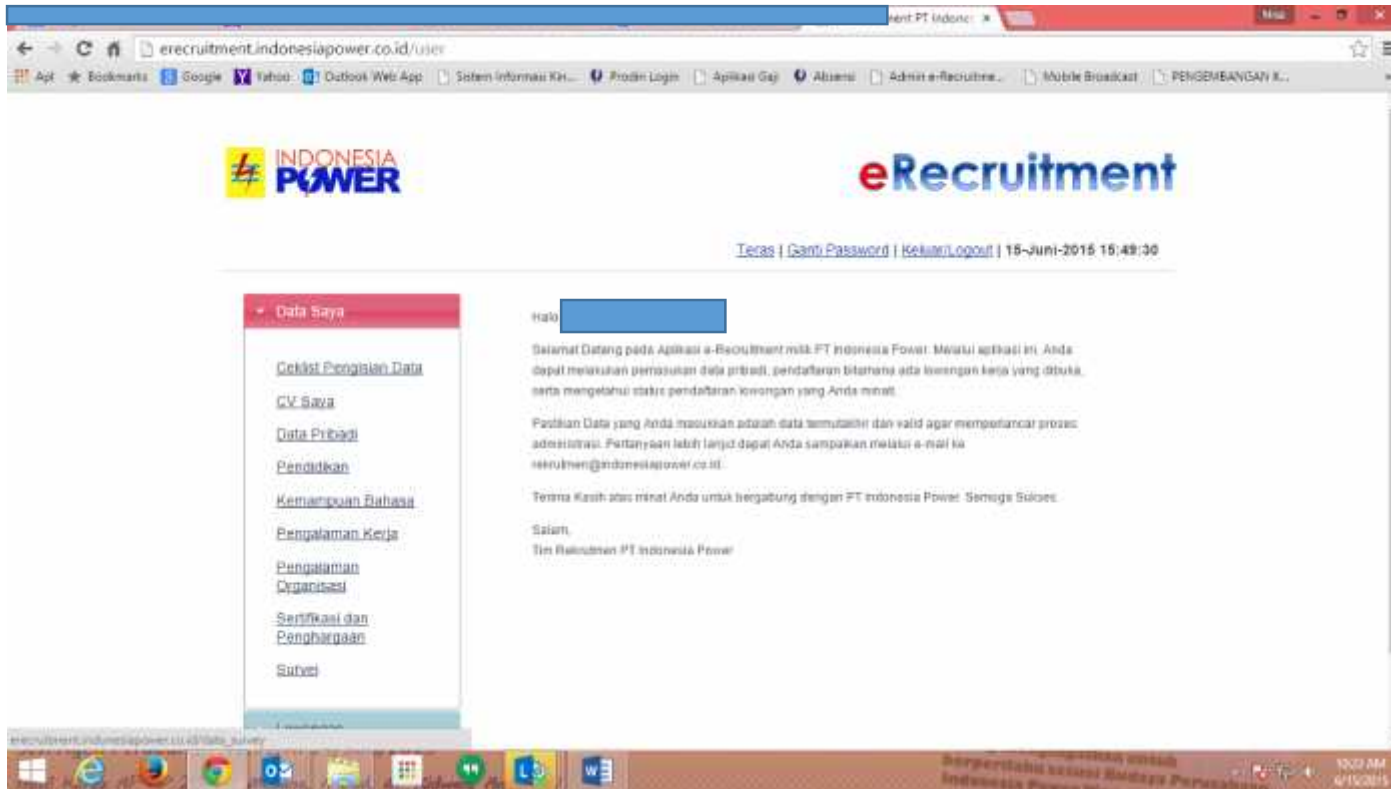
ent PT Indone ×

Nisa

erecruitment.indonesiapower.co.id/user

Apl ★ Bookmarks Google Yahoo Outlook Web App Sistem Informasi Ki... Prodin Login Aplikasi Gaji Absensi Admin e-Recruitme... Mobile Broadcast PENGEMBANGAN K...

INDONESIA POWER

eRecruitment

Teras | Ganti Password | Keluar/Logout | 15-Juni-2015 15:49:30

Data Saya

Ceklist Pengisian Data

CV Saya

Data Pribadi

Pendidikan

Kemampuan Bahasa

Pengalaman Kerja

Pengalaman Organisasi

Sertifikasi dan Penghargaan

Survei

Lowongan

Halo

Selamat Datang pada Aplikasi e-Recruitment milik PT Indonesia Power. Melalui aplikasi ini, Anda dapat melakukan pemasukan data pribadi, pendaftaran bilamana ada lowongan kerja yang dibuka, serta mengetahui status pendaftaran lowongan yang Anda minati.

Pastikan Data yang Anda masukkan adalah data termutakhir dan valid agar memperlancar proses administrasi. Pertanyaan lebih lanjut dapat Anda sampaikan melalui e-mail ke rekrutmen@indonesiapower.co.id.

Terima Kasih atas minat Anda untuk bergabung dengan PT Indonesia Power. Semoga Sukses.

Salam,
Tim Rekrutmen PT Indonesia Power

erecruitment.indonesiapower.co.id/data_survey

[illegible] untuk Berperilaku sesuai Budaya Perusahaan Indonesia Power

10:23 AM
6/15/2015